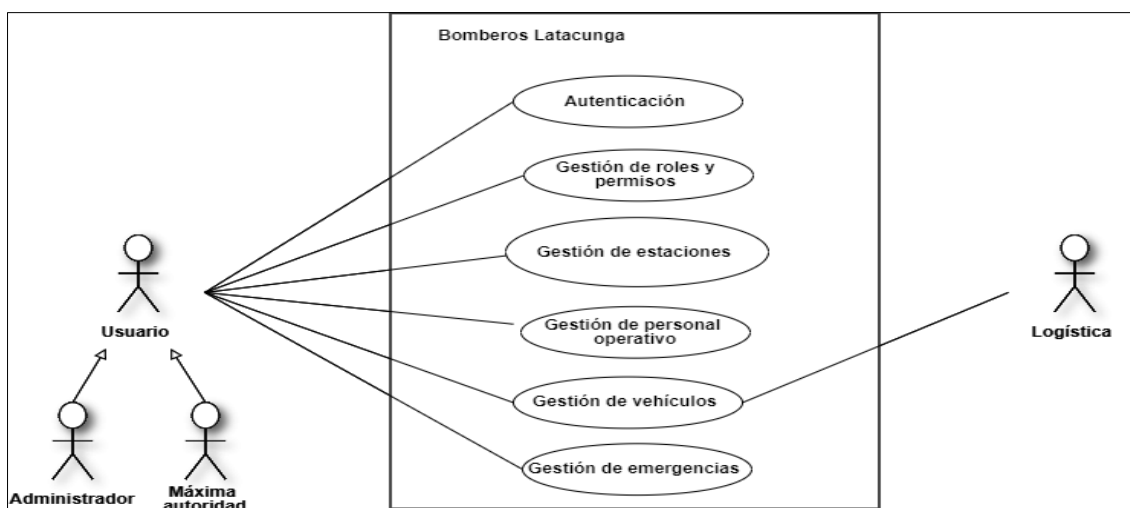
Bomberos Latacunga

Autenticación

Gestión de roles y permisos

Gestión de estaciones

Gestión de personal operativo

Gestión de vehículos

Gestión de emergencias

Usuario

Logística

Administrador

Máxima autoridad